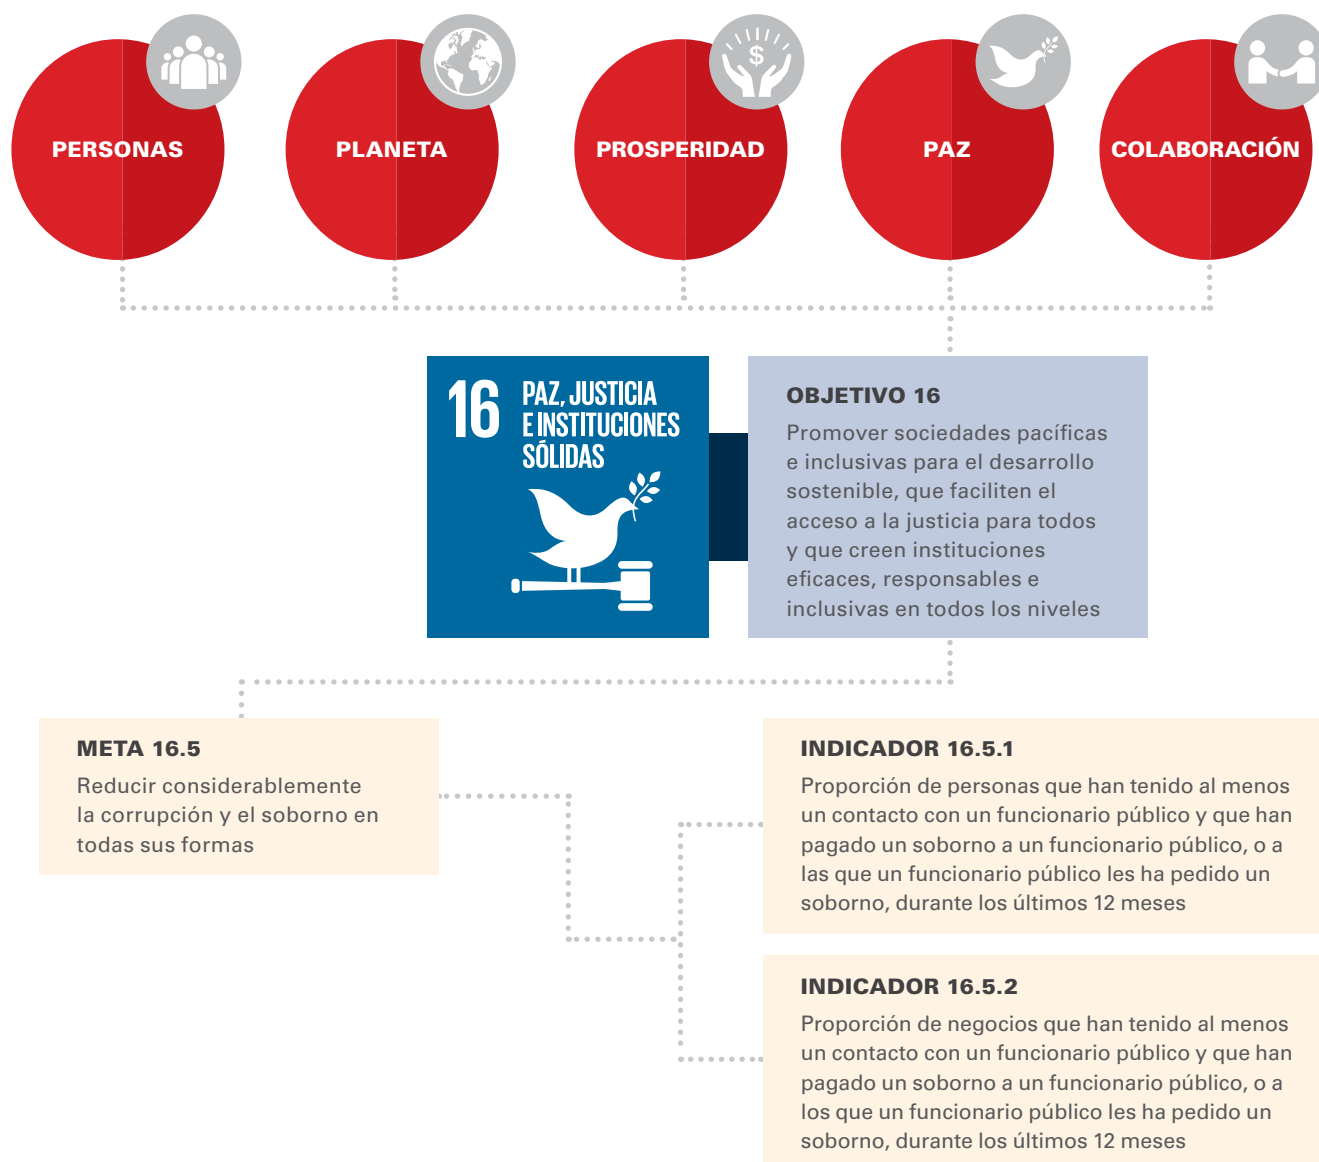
PERSONAS

PLANETA

PROSPERIDAD

PAZ

COLABORACIÓN

16 PAZ, JUSTICIA E INSTITUCIONES SÓLIDAS

OBJETIVO 16

Promover sociedades pacíficas e inclusivas para el desarrollo sostenible, que faciliten el acceso a la justicia para todos y que creen instituciones eficaces, responsables e inclusivas en todos los niveles

META 16.5

Reducir considerablemente la corrupción y el soborno en todas sus formas

INDICADOR 16.5.1

Proporción de personas que han tenido al menos un contacto con un funcionario público y que han pagado un soborno a un funcionario público, o a las que un funcionario público les ha pedido un soborno, durante los últimos 12 meses

INDICADOR 16.5.2

Proporción de negocios que han tenido al menos un contacto con un funcionario público y que han pagado un soborno a un funcionario público, o a los que un funcionario público les ha pedido un soborno, durante los últimos 12 meses